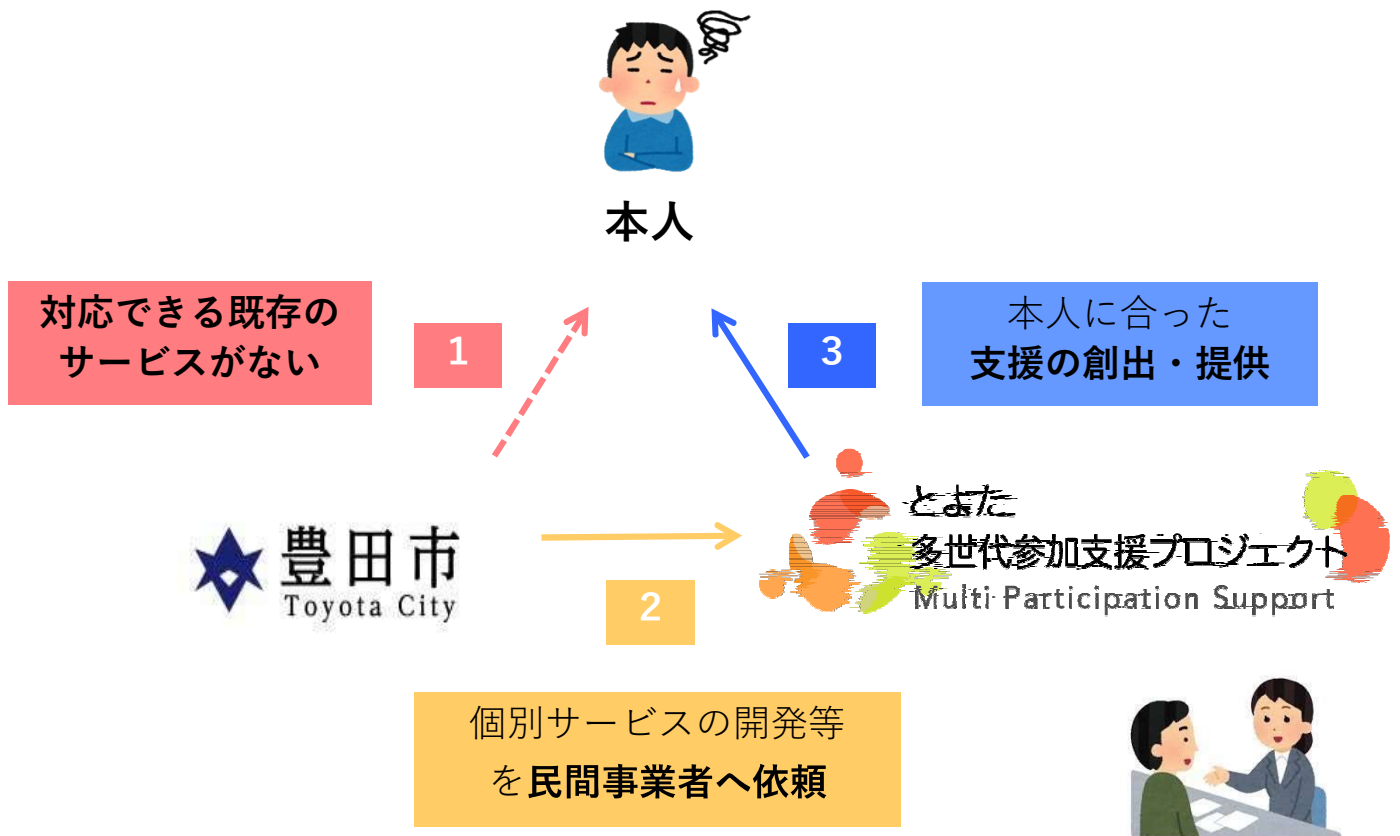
本人

対応できる既存のサービスがない

1

3

本人に合った
支援の創出・提供

豊田市
Toyota City

とよた
多世代参加支援プロジェクト
Multi Participation Support

2

個別サービスの開発等
を民間事業者へ依頼